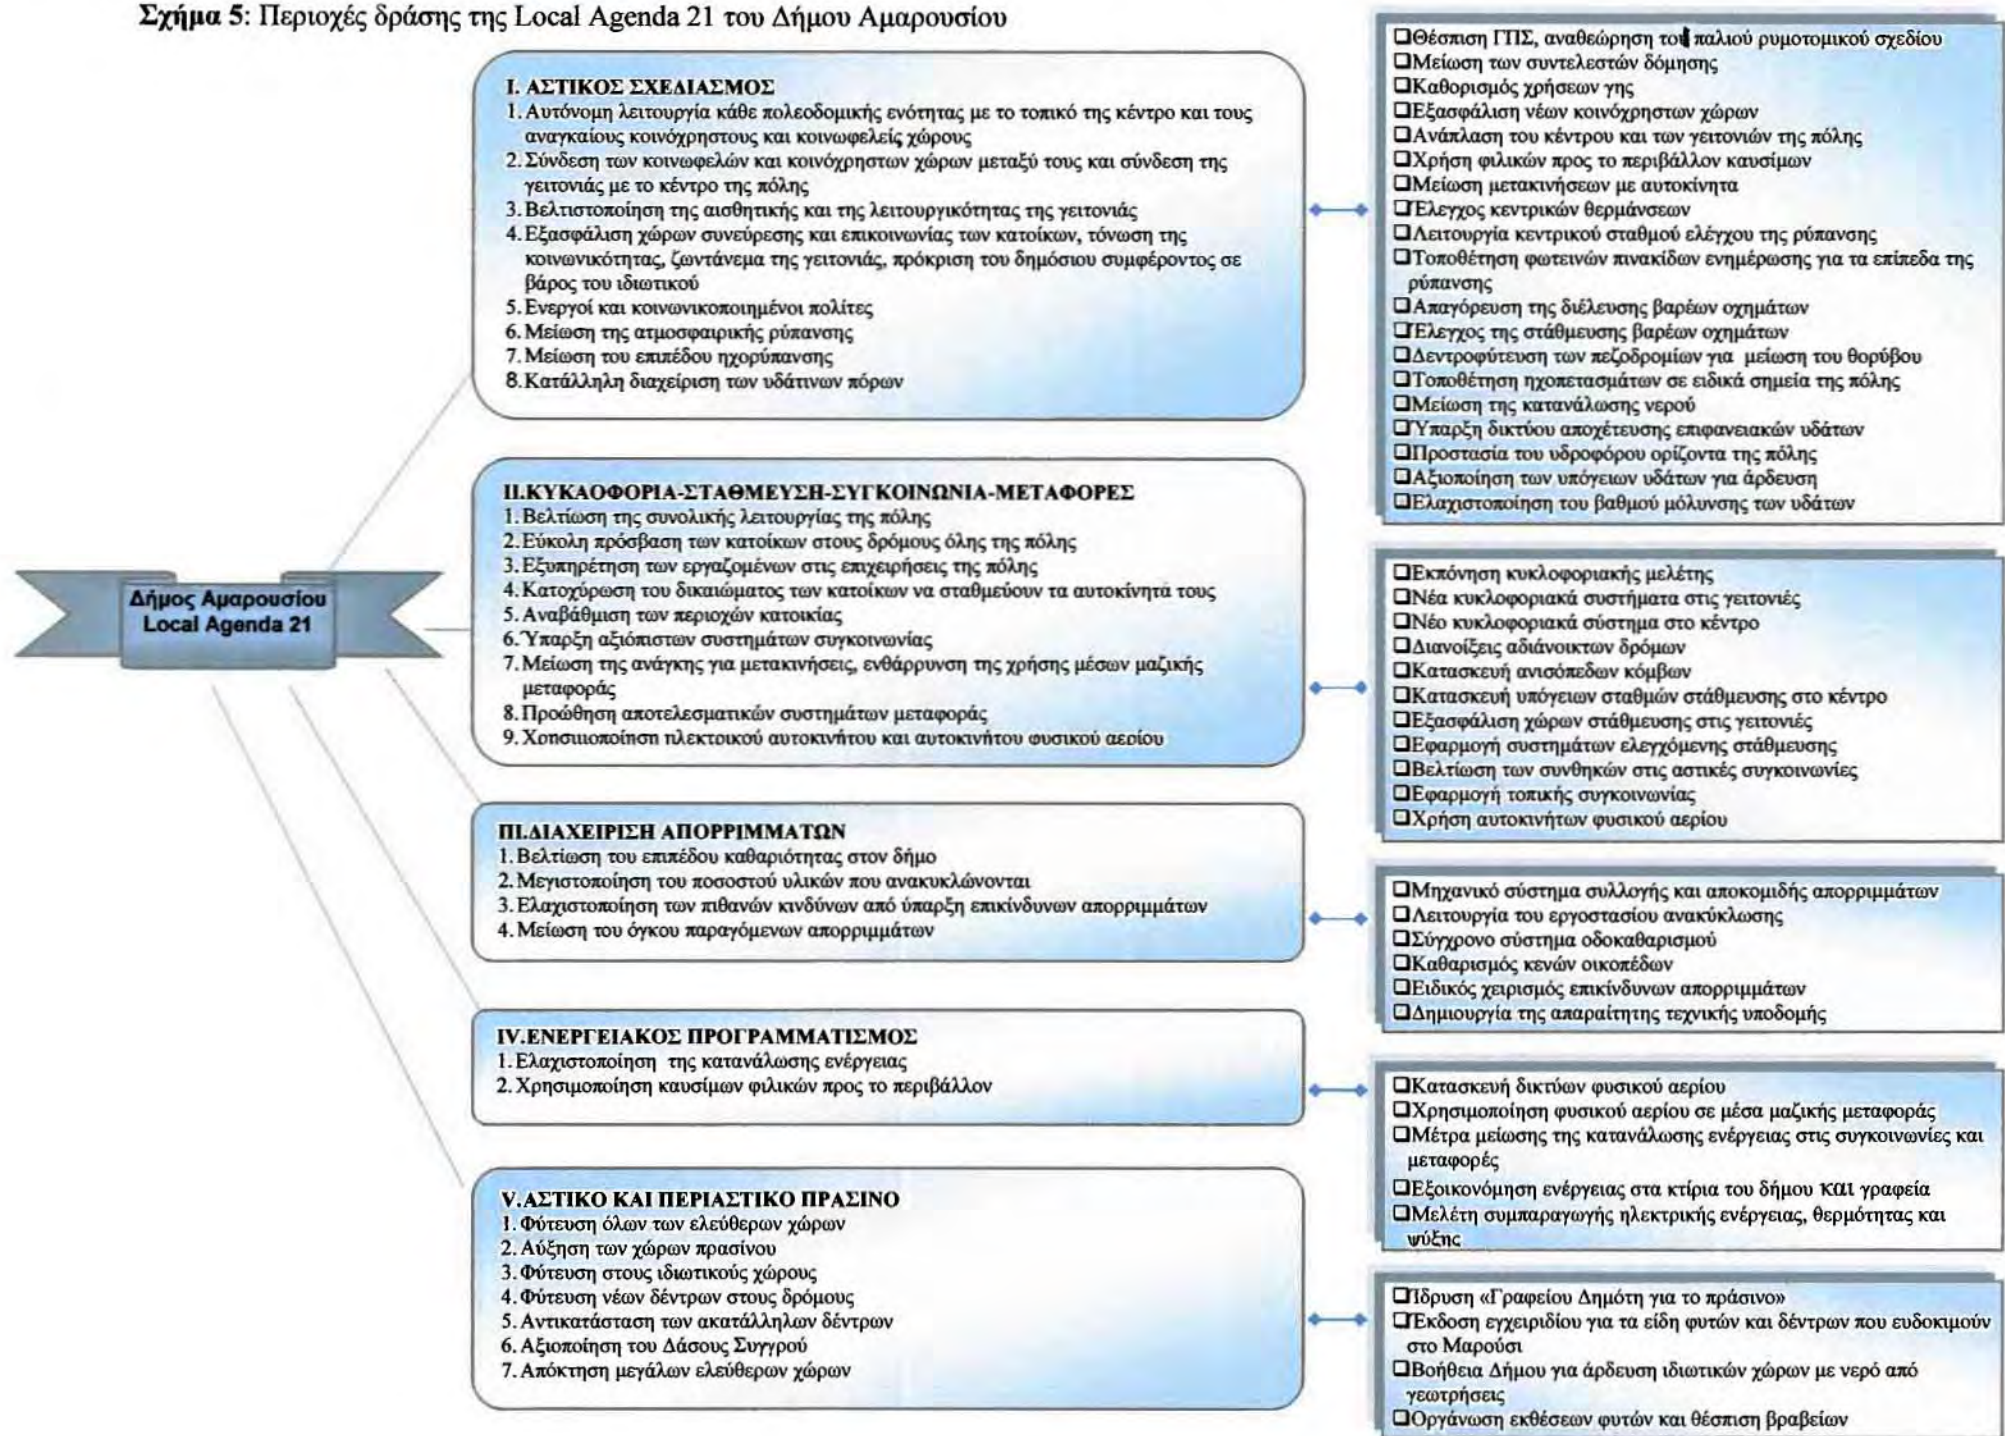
**Σχήμα 5**: Περιοχές δράσης της Local Agenda 21 του Δήμου Αμαρουσίου

Δήμος Αμαρουσίου Local Agenda 21

I. ΑΣΤΙΚΟΣ ΣΧΕΔΙΑΣΜΟΣ
1. Αυτόνομη λειτουργία κάθε πολεοδομικής ενότητας με το τοπικό της κέντρο και τους αναγκαίους κοινόχρηστους και κοινωφελείς χώρους
2. Σύνδεση των κοινωφελών και κοινόχρηστων χώρων μεταξύ τους και σύνδεση της γειτονιάς με το κέντρο της πόλης
3. Βελτιστοποίηση της αισθητικής και της λειτουργικότητας της γειτονιάς
4. Εξασφάλιση χώρων συνεύρεσης και επικοινωνίας των κατοίκων, τόνωση της κοινωνικότητας, ζωντάνεμα της γειτονιάς, πρόκριση του δημόσιου συμφέροντος σε βάρος του ιδιωτικού
5. Ενεργοί και κοινωνικοποιημένοι πολίτες
6. Μείωση της ατμοσφαιρικής ρύπανσης
7. Μείωση του επιπέδου ηχορύπανσης
8. Κατάλληλη διαχείριση των υδάτινων πόρων

❑Θέσπιση ΓΠΣ, αναθεώρηση του παλιού ρυμοτομικού σχεδίου
❑Μείωση των συντελεστών δόμησης
❑Καθορισμός χρήσεων γης
❑Εξασφάλιση νέων κοινόχρηστων χώρων
❑Ανάπλαση του κέντρου και των γειτονιών της πόλης
❑Χρήση φιλικών προς το περιβάλλον καυσίμων
❑Μείωση μετακινήσεων με αυτοκίνητα
❑Έλεγχος κεντρικών θερμάνσεων
❑Λειτουργία κεντρικού σταθμού ελέγχου της ρύπανσης
❑Τοποθέτηση φωτεινών πινακίδων ενημέρωσης για τα επίπεδα της ρύπανσης
❑Απαγόρευση της διέλευσης βαρέων οχημάτων
❑Έλεγχος της στάθμευσης βαρέων οχημάτων
❑Δεντροφύτευση των πεζοδρομίων για μείωση του θορύβου
❑Τοποθέτηση ηχοπετασμάτων σε ειδικά σημεία της πόλης
❑Μείωση της κατανάλωσης νερού
❑Ύπαρξη δικτύου αποχέτευσης επιφανειακών υδάτων
❑Προστασία του υδροφόρου ορίζοντα της πόλης
❑Αξιοποίηση των υπόγειων υδάτων για άρδευση
❑Ελαχιστοποίηση του βαθμού μόλυνσης των υδάτων

II.ΚΥΚΛΟΦΟΡΙΑ-ΣΤΑΘΜΕΥΣΗ-ΣΥΓΚΟΙΝΩΝΙΑ-ΜΕΤΑΦΟΡΕΣ
1. Βελτίωση της συνολικής λειτουργίας της πόλης
2. Εύκολη πρόσβαση των κατοίκων στους δρόμους όλης της πόλης
3. Εξυπηρέτηση των εργαζομένων στις επιχειρήσεις της πόλης
4. Κατοχύρωση του δικαιώματος των κατοίκων να σταθμεύουν τα αυτοκίνητά τους
5. Αναβάθμιση των περιοχών κατοικίας
6. Ύπαρξη αξιόπιστων συστημάτων συγκοινωνίας
7. Μείωση της ανάγκης για μετακινήσεις, ενθάρρυνση της χρήσης μέσων μαζικής μεταφοράς
8. Προώθηση αποτελεσματικών συστημάτων μεταφοράς
9. Χρησιμοποίηση ηλεκτρικού αυτοκινήτου και αυτοκινήτου φυσικού αερίου

❑Εκπόνηση κυκλοφοριακής μελέτης
❑Νέα κυκλοφοριακά συστήματα στις γειτονιές
❑Νέο κυκλοφοριακό σύστημα στο κέντρο
❑Διανοίξεις αδιάνοικτων δρόμων
❑Κατασκευή ανισόπεδων κόμβων
❑Κατασκευή υπόγειων σταθμών στάθμευσης στο κέντρο
❑Εξασφάλιση χώρων στάθμευσης στις γειτονιές
❑Εφαρμογή συστημάτων ελεγχόμενης στάθμευσης
❑Βελτίωση των συνθηκών στις αστικές συγκοινωνίες
❑Εφαρμογή τοπικής συγκοινωνίας
❑Χρήση αυτοκινήτων φυσικού αερίου

III.ΔΙΑΧΕΙΡΙΣΗ ΑΠΟΡΡΙΜΜΑΤΩΝ
1. Βελτίωση του επιπέδου καθαριότητας στον δήμο
2. Μεγιστοποίηση του ποσοστού υλικών που ανακυκλώνονται
3. Ελαχιστοποίηση των πιθανών κινδύνων από ύπαρξη επικίνδυνων απορριμμάτων
4. Μείωση του όγκου παραγόμενων απορριμμάτων

❑Μηχανικό σύστημα συλλογής και αποκομιδής απορριμμάτων
❑Λειτουργία του εργοστασίου ανακύκλωσης
❑Σύγχρονο σύστημα οδοκαθαρισμού
❑Καθαρισμός κενών οικοπέδων
❑Ειδικός χειρισμός επικίνδυνων απορριμμάτων
❑Δημιουργία της απαραίτητης τεχνικής υποδομής

IV.ΕΝΕΡΓΕΙΑΚΟΣ ΠΡΟΓΡΑΜΜΑΤΙΣΜΟΣ
1. Ελαχιστοποίηση της κατανάλωσης ενέργειας
2. Χρησιμοποίηση καυσίμων φιλικών προς το περιβάλλον

❑Κατασκευή δικτύων φυσικού αερίου
❑Χρησιμοποίηση φυσικού αερίου σε μέσα μαζικής μεταφοράς
❑Μέτρα μείωσης της κατανάλωσης ενέργειας στις συγκοινωνίες και μεταφορές
❑Εξοικονόμηση ενέργειας στα κτίρια του δήμου και γραφεία
❑Μελέτη συμπαραγωγής ηλεκτρικής ενέργειας, θερμότητας και ψύξης

V.ΑΣΤΙΚΟ ΚΑΙ ΠΕΡΙΑΣΤΙΚΟ ΠΡΑΣΙΝΟ
1. Φύτευση όλων των ελεύθερων χώρων
2. Αύξηση των χώρων πρασίνου
3. Φύτευση στους ιδιωτικούς χώρους
4. Φύτευση νέων δέντρων στους δρόμους
5. Αντικατάσταση των ακατάλληλων δέντρων
6. Αξιοποίηση του Δάσους Συγγρού
7. Απόκτηση μεγάλων ελεύθερων χώρων

❑Ίδρυση «Γραφείου Δημότη για το πράσινο»
❑Έκδοση εγχειριδίου για τα είδη φυτών και δέντρων που ευδοκιμούν στο Μαρούσι
❑Βοήθεια Δήμου για άρδευση ιδιωτικών χώρων με νερό από γεωτρήσεις
❑Οργάνωση εκθέσεων φυτών και θέσπιση βραβείων